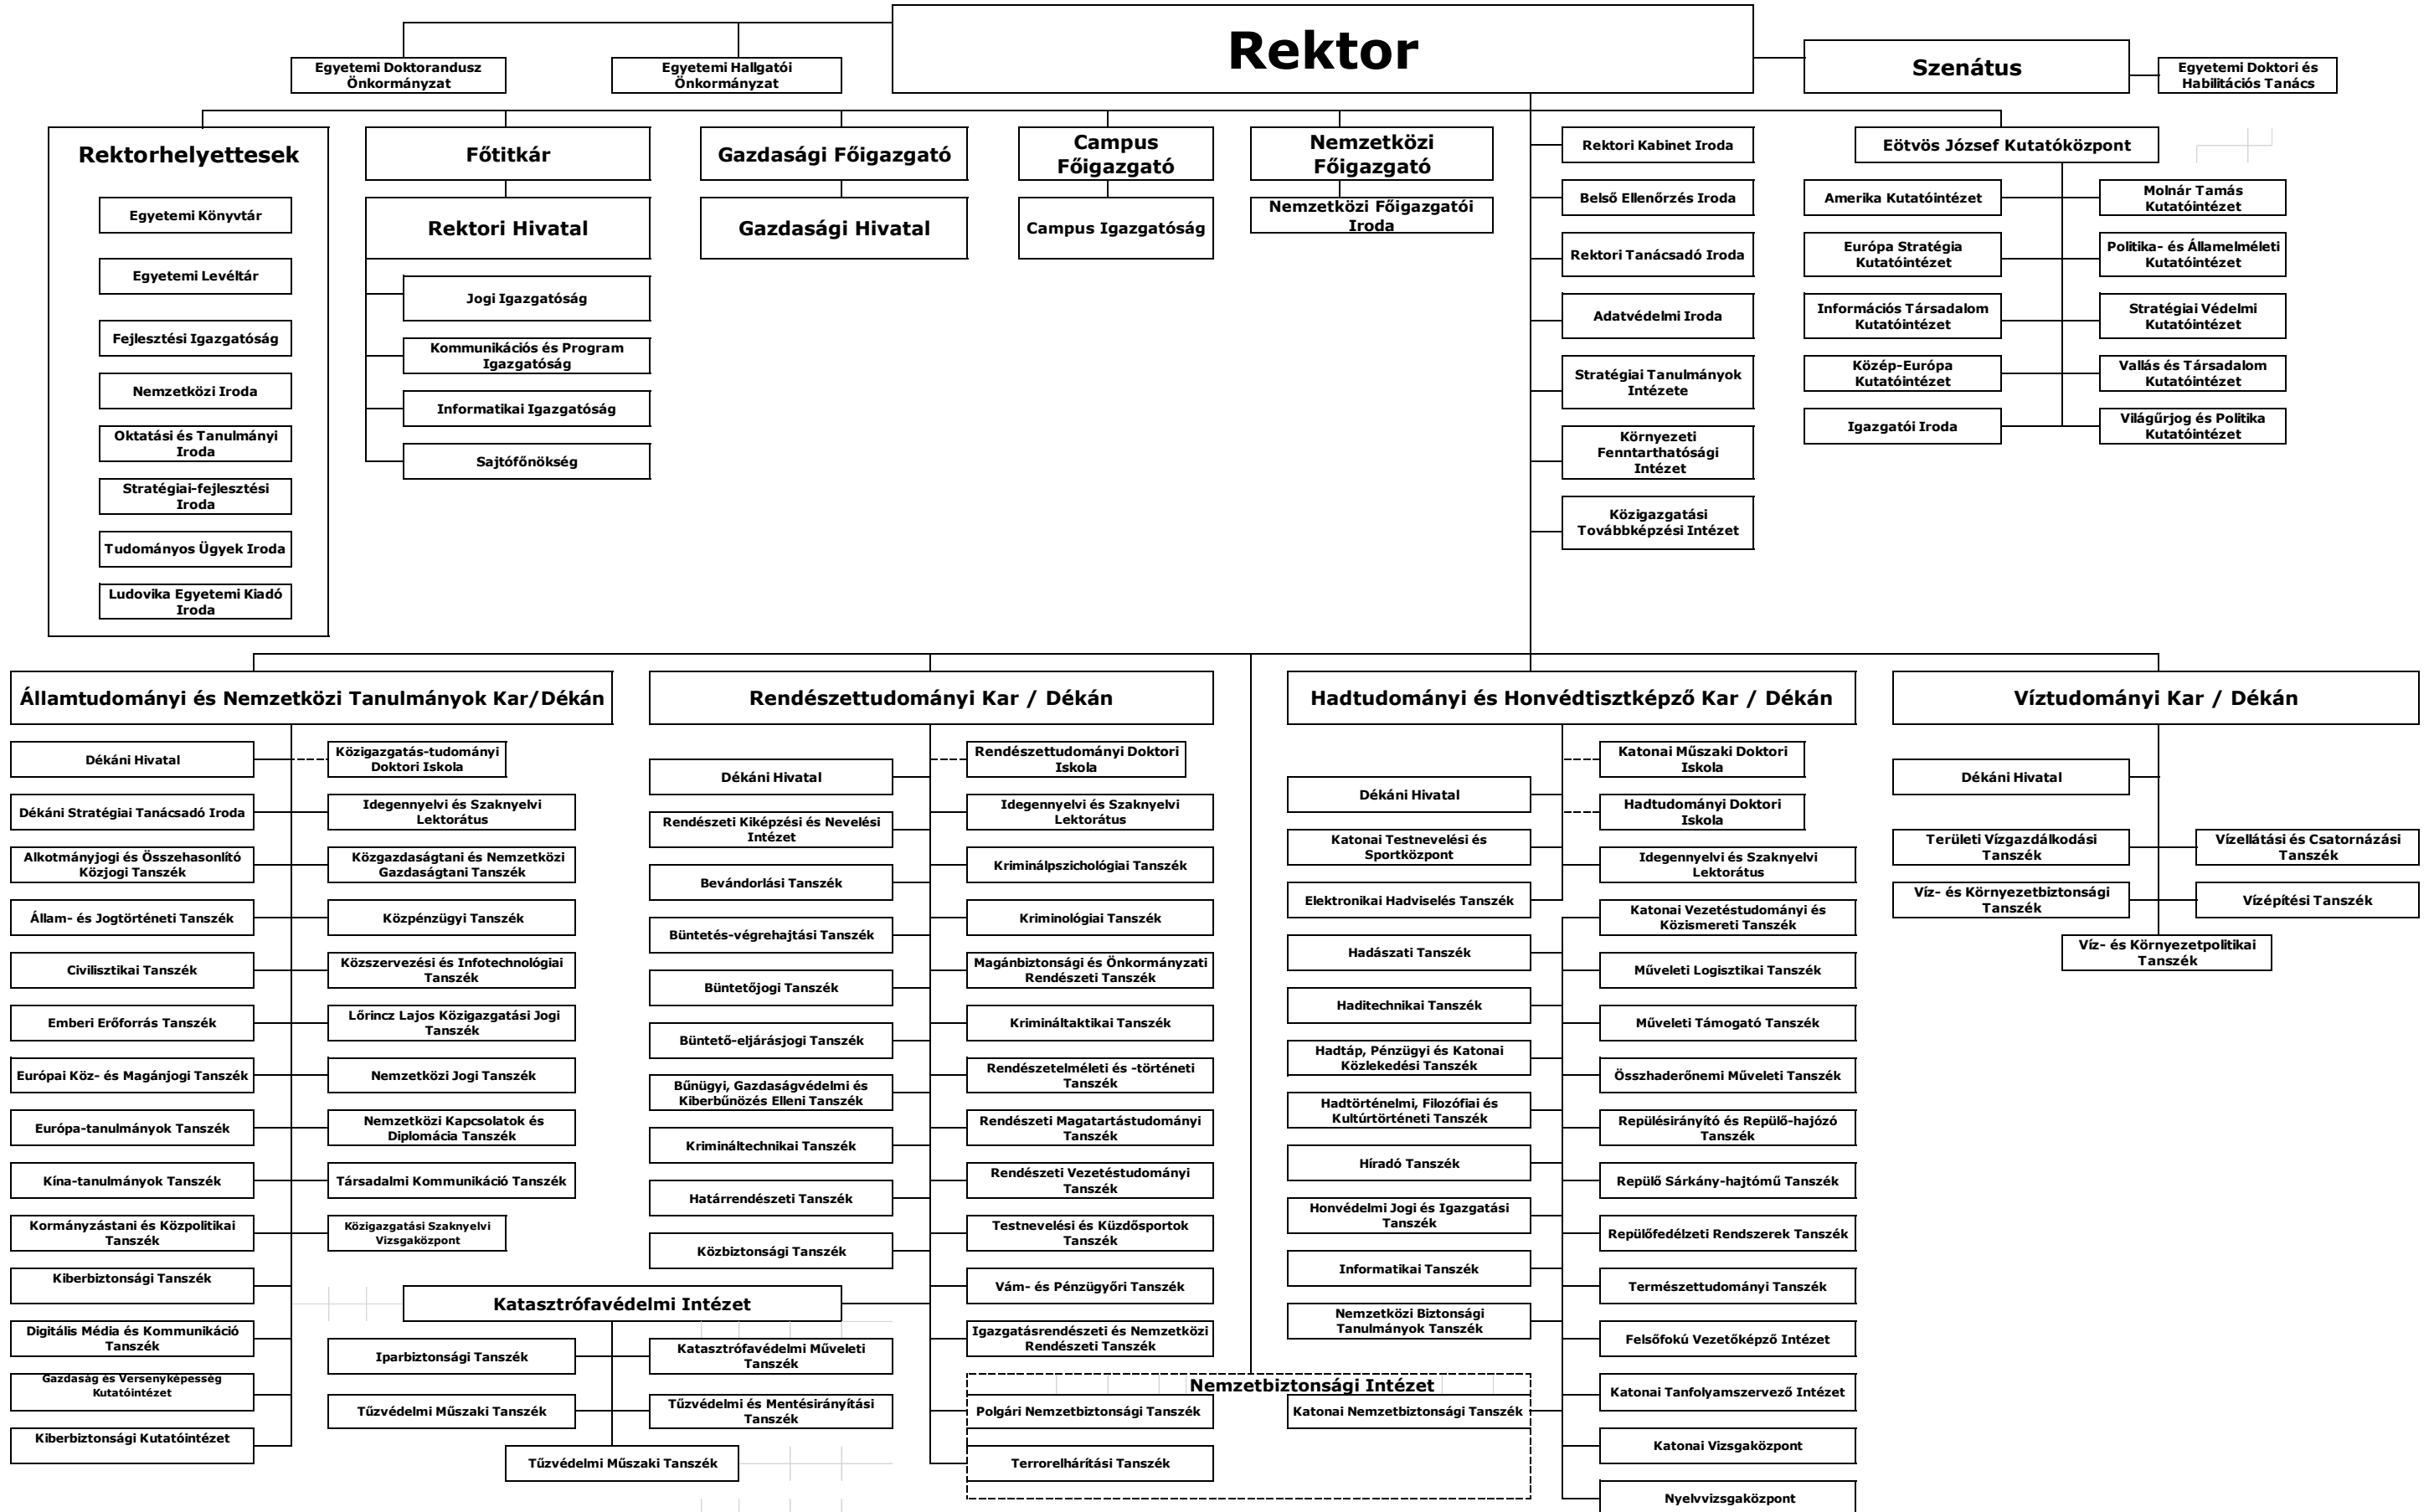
Rektor

Egyetemi Doktorandusz Önkormányzat

Egyetemi Hallgatói Önkormányzat

Szenátus

Egyetemi Doktori és Habilitációs Tanács

Rektorhelyettesek

Egyetemi Könyvtár

Egyetemi Levéltár

Fejlesztési Igazgatóság

Nemzetközi Iroda

Oktatási és Tanulmányi Iroda

Stratégiai-fejlesztési Iroda

Tudományos Ügyek Iroda

Ludovika Egyetemi Kiadó Iroda

Főtitkár

Rektori Hivatal

Jogi Igazgatóság

Kommunikációs és Program Igazgatóság

Informatikai Igazgatóság

Sajtófőnökség

Gazdasági Főigazgató

Gazdasági Hivatal

Campus Főigazgató

Campus Igazgatóság

Nemzetközi Főigazgató

Nemzetközi Főigazgatói Iroda

Rektori Kabinet Iroda

Belső Ellenőrzés Iroda

Rektori Tanácsadó Iroda

Adatvédelmi Iroda

Stratégiai Tanulmányok Intézete

Környezeti Fenntarthatósági Intézet

Közigazgatási Továbbképzési Intézet

Eötvös József Kutatóközpont

Amerika Kutatóintézet

Európa Stratégia Kutatóintézet

Információs Társadalom Kutatóintézet

Közép-Európa Kutatóintézet

Igazgatói Iroda

Molnár Tamás Kutatóintézet

Politika- és Államelméleti Kutatóintézet

Stratégiai Védelmi Kutatóintézet

Vallás és Társadalom Kutatóintézet

Világűrjog és Politika Kutatóintézet

Államtudományi és Nemzetközi Tanulmányok Kar/Dékán

Dékáni Hivatal

Dékáni Stratégiai Tanácsadó Iroda

Alkotmányjogi és Összehasonlító Közjogi Tanszék

Állam- és Jogtörténeti Tanszék

Civilisztikai Tanszék

Emberi Erőforrás Tanszék

Európai Köz- és Magánjogi Tanszék

Európa-tanulmányok Tanszék

Kína-tanulmányok Tanszék

Kormányzástani és Közpolitikai Tanszék

Kiberbiztonsági Tanszék

Digitális Média és Kommunikáció Tanszék

Gazdaság és Versenyképesség Kutatóintézet

Kiberbiztonsági Kutatóintézet

Közigazgatás-tudományi Doktori Iskola

Idegennyelvi és Szaknyelvi Lektorátus

Közgazdaságtani és Nemzetközi Gazdaságtani Tanszék

Közpénzügyi Tanszék

Közszervezési és Infotechnológiai Tanszék

Lőrincz Lajos Közigazgatási Jogi Tanszék

Nemzetközi Jogi Tanszék

Nemzetközi Kapcsolatok és Diplomácia Tanszék

Társadalmi Kommunikáció Tanszék

Közigazgatási Szaknyelvi Vizsgaközpont

Katasztrófavédelmi Intézet

Iparbiztonsági Tanszék

Tűzvédelmi Műszaki Tanszék

Katasztrófavédelmi Műveleti Tanszék

Tűzvédelmi és Mentésirányítási Tanszék

Tűzvédelmi Műszaki Tanszék

Rendészettudományi Kar / Dékán

Dékáni Hivatal

Rendészeti Kiképzési és Nevelési Intézet

Bevándorlási Tanszék

Büntetés-végrehajtási Tanszék

Büntetőjogi Tanszék

Büntető-eljárásjogi Tanszék

Bűnügyi, Gazdaságvédelmi és Kiberbűnözés Elleni Tanszék

Kriminál­technikai Tanszék

Határrendészeti Tanszék

Közbiztonsági Tanszék

Rendészettudományi Doktori Iskola

Idegennyelvi és Szaknyelvi Lektorátus

Kriminálpszichológiai Tanszék

Kriminológiai Tanszék

Magánbiztonsági és Önkormányzati Rendészeti Tanszék

Krimináltaktikai Tanszék

Rendészetelméleti és -történeti Tanszék

Rendészeti Magatartástudományi Tanszék

Rendészeti Vezetéstudományi Tanszék

Testnevelési és Küzdősportok Tanszék

Vám- és Pénzügyőri Tanszék

Igazgatásrendészeti és Nemzetközi Rendészeti Tanszék

Nemzetbiztonsági Intézet

Polgári Nemzetbiztonsági Tanszék

Terrorelhárítási Tanszék

Katonai Nemzetbiztonsági Tanszék

Hadtudományi és Honvédtisztképző Kar / Dékán

Dékáni Hivatal

Katonai Testnevelési és Sportközpont

Elektronikai Hadviselés Tanszék

Hadászati Tanszék

Haditechnikai Tanszék

Hadtáp, Pénzügyi és Katonai Közlekedési Tanszék

Hadtörténelmi, Filozófiai és Kultúrtörténeti Tanszék

Híradó Tanszék

Honvédelmi Jogi és Igazgatási Tanszék

Informatikai Tanszék

Nemzetközi Biztonsági Tanulmányok Tanszék

Katonai Műszaki Doktori Iskola

Hadtudományi Doktori Iskola

Idegennyelvi és Szaknyelvi Lektorátus

Katonai Vezetéstudományi és Közismereti Tanszék

Műveleti Logisztikai Tanszék

Műveleti Támogató Tanszék

Összhaderőnemi Műveleti Tanszék

Repülésirányító és Repülő-hajózó Tanszék

Repülő Sárkány-hajtómű Tanszék

Repülőfedélzeti Rendszerek Tanszék

Természettudományi Tanszék

Felsőfokú Vezetőképző Intézet

Katonai Tanfolyamszervező Intézet

Katonai Vizsgaközpont

Nyelvvizsgaközpont

Víztudományi Kar / Dékán

Dékáni Hivatal

Területi Vízgazdálkodási Tanszék

Víz- és Környezetbiztonsági Tanszék

Vízellátási és Csatornázási Tanszék

Vízépítési Tanszék

Víz- és Környezetpolitikai Tanszék